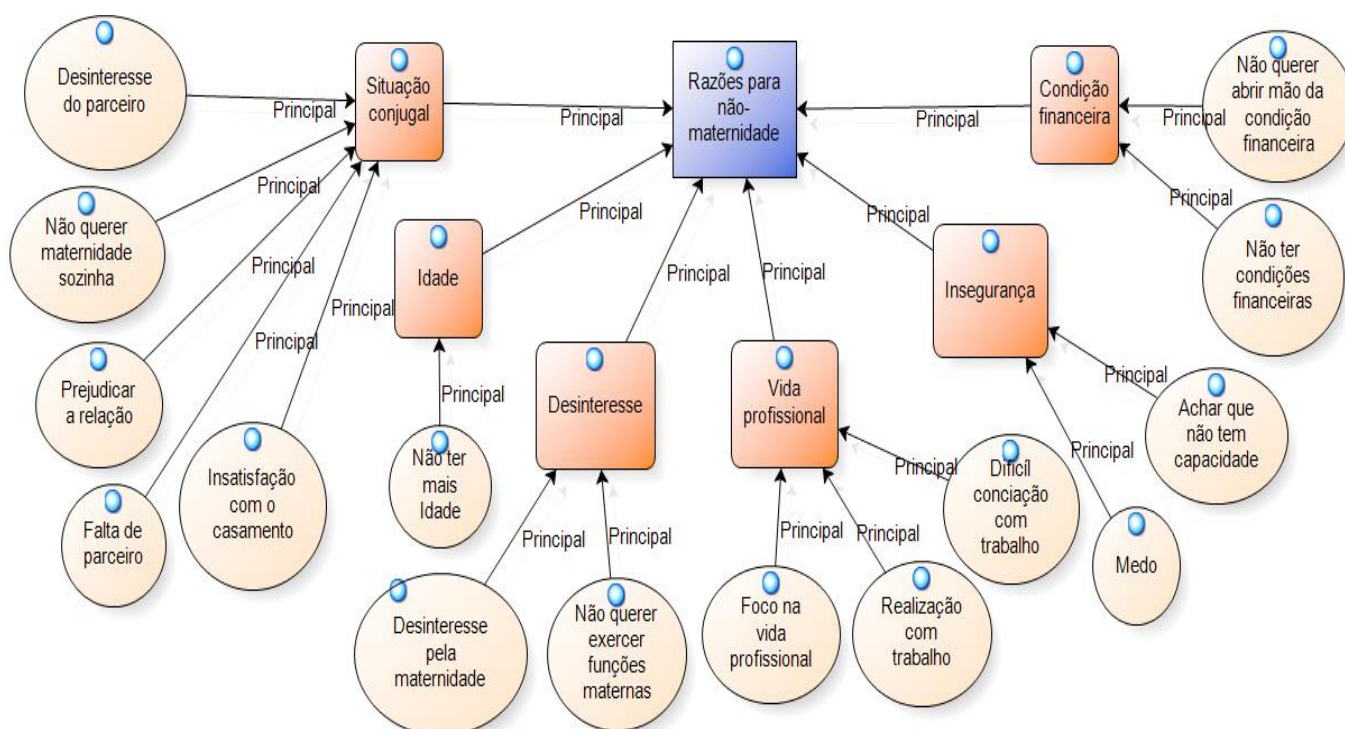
Desinteresse do parceiro

Principal

Situação conjugal

Principal

Razões para não-maternidade

Principal

Condição financeira

Principal

Não querer abrir mão da condição financeira

Não querer maternidade sozinha

Principal

Principal

Idade

Principal

Principal

Principal

Insegurança

Principal

Não ter condições financeiras

Principal

Principal

Prejudicar a relação

Principal

Principal

Desinteresse

Vida profissional

Principal

Achar que não tem capacidade

Falta de parceiro

Insatisfação com o casamento

Não ter mais Idade

Principal

Difícil conciação com trabalho

Principal

Principal

Principal

Principal

Principal

Medo

Desinteresse pela maternidade

Não querer exercer funções maternas

Foco na vida profissional

Realização com trabalho